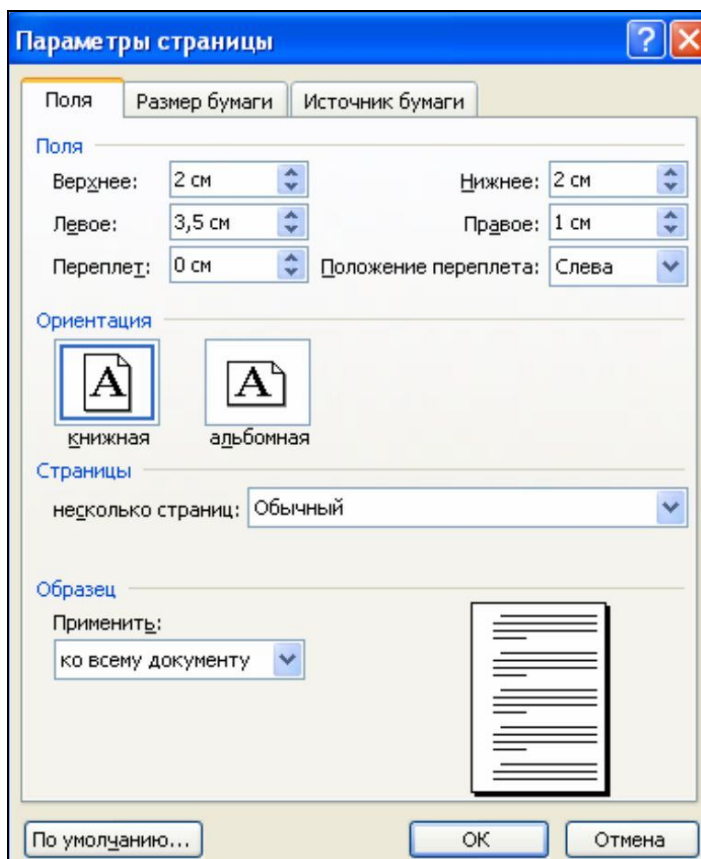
Параметры страницы

Поля | Размер бумаги | Источник бумаги

Поля
Верхнее: 2 см
Нижнее: 2 см
Левое: 3,5 см
Правое: 1 см
Переплет: 0 см
Положение переплета: Слева

Ориентация
A
A
книжная
альбомная

Страницы
несколько страниц: Обычный

Образец
Применить:
ко всему документу

По умолчанию... | ОК | Отмена